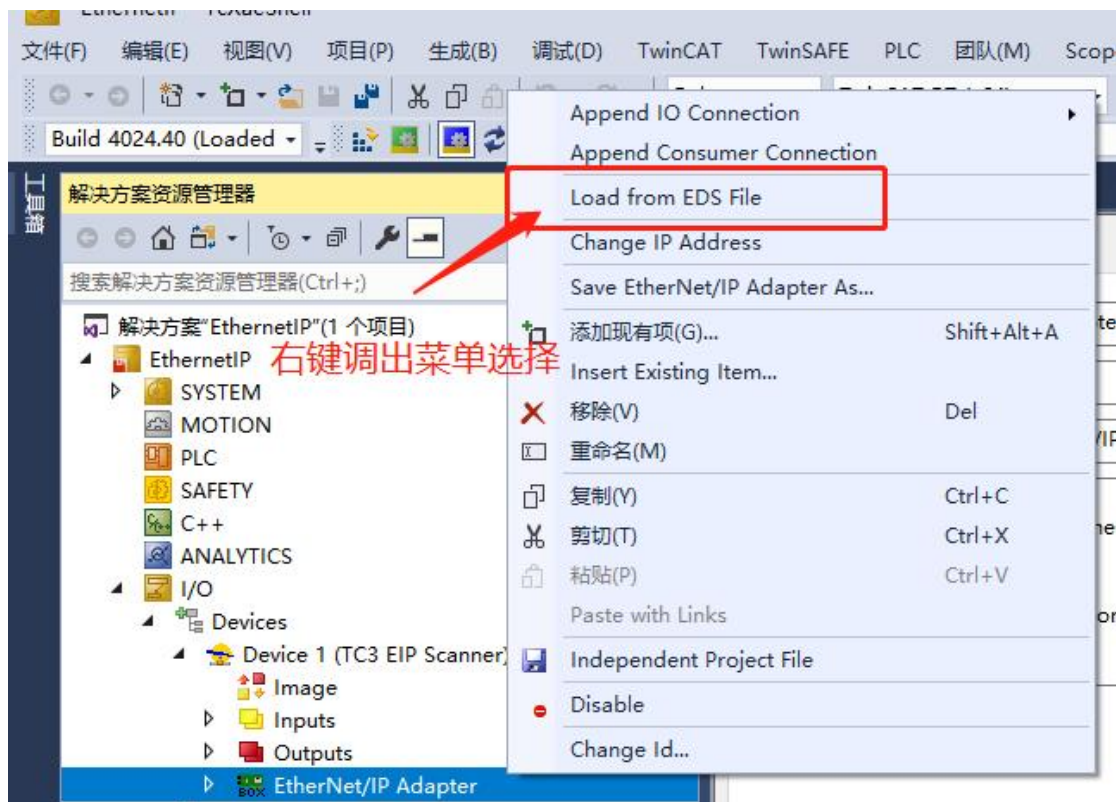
文件(F) 编辑(E) 视图(V) 项目(P) 生成(B) 调试(D) TwinCAT TwinSAFE PLC 团队(M) Scop

Build 4024.40 (Loaded

工具箱

解决方案资源管理器

搜索解决方案资源管理器(Ctrl+;)

解决方案"EthernetIP"(1 个项目)
EthernetIP
SYSTEM
MOTION
PLC
SAFETY
C++
ANALYTICS
I/O
Devices
Device 1 (TC3 EIP Scanner)
Image
Inputs
Outputs
EtherNet/IP Adapter

右键调出菜单选择

Append IO Connection
Append Consumer Connection
Load from EDS File
Change IP Address
Save EtherNet/IP Adapter As...
添加现有项(G)... Shift+Alt+A
Insert Existing Item...
移除(V) Del
重命名(M)
复制(Y) Ctrl+C
剪切(T) Ctrl+X
粘贴(P) Ctrl+V
Paste with Links
Independent Project File
Disable
Change Id...